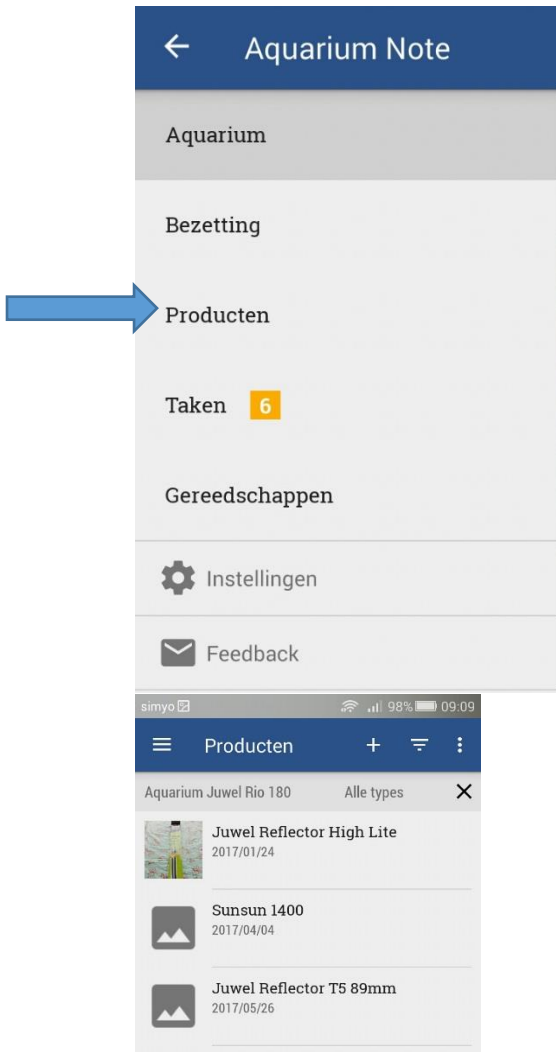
Aquarium Note

Aquarium

Bezetting

Producten

Taken 6

Gereedschappen

Instellingen

Feedback

simyo 98% 09:09

Producten

Aquarium Juwel Rio 180 Alle types

Juwel Reflector High Lite
2017/01/24

Sunsun 1400
2017/04/04

Juwel Reflector T5 89mm
2017/05/26